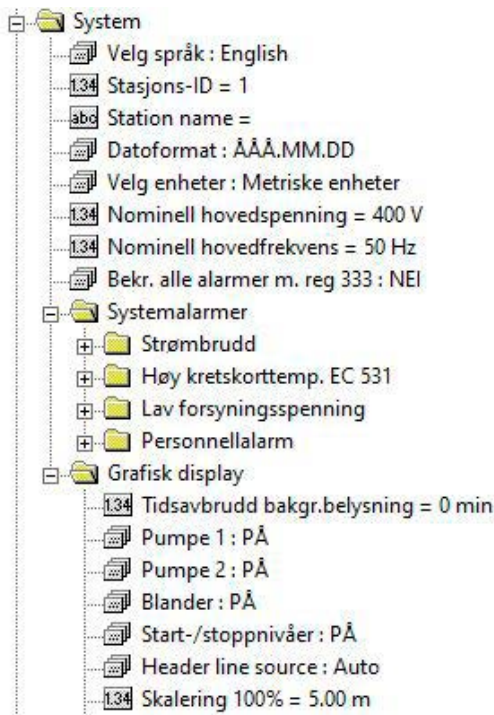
System
Velg språk : English
1.34 Stasjons-ID = 1
abc Station name =
Datoformat : ÅÅÅ.MM.DD
Velg enheter : Metriske enheter
1.34 Nominell hovedspenning = 400 V
1.34 Nominell hovedfrekvens = 50 Hz
Bekr. alle alarmer m. reg 333 : NEI
Systemalarmer
Strømbrudd
Høy kretskorttemp. EC 531
Lav forsyningsspenning
Personnellalarm
Grafisk display
1.34 Tidsavbrudd bakgr.belysning = 0 min
Pumpe 1 : PÅ
Pumpe 2 : PÅ
Blander : PÅ
Start-/stoppnivåer : PÅ
Header line source : Auto
1.34 Skalering 100% = 5.00 m